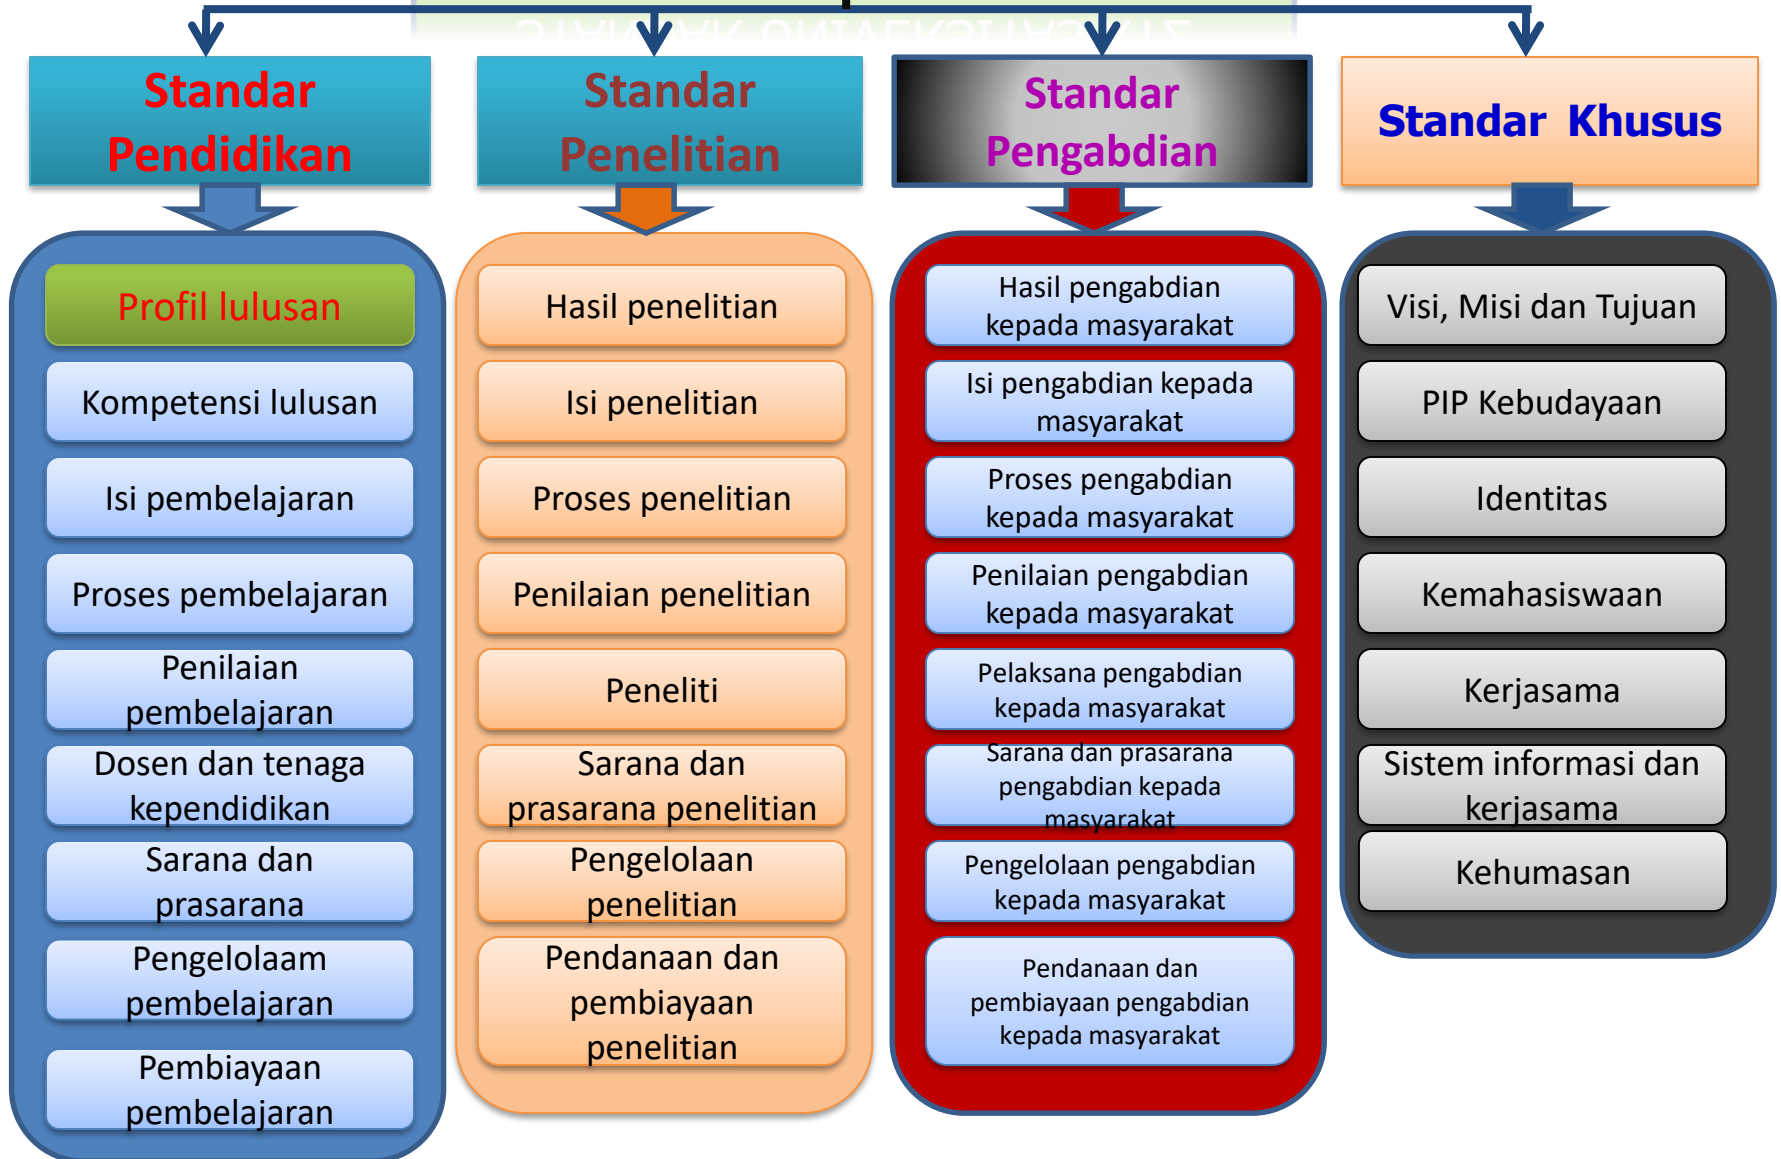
Standar Pendidikan

Profil lulusan

Kompetensi lulusan

Isi pembelajaran

Proses pembelajaran

Penilaian pembelajaran

Dosen dan tenaga kependidikan

Sarana dan prasarana

Pengelolaam pembelajaran

Pembiayaan pembelajaran

Standar Penelitian

Hasil penelitian

Isi penelitian

Proses penelitian

Penilaian penelitian

Peneliti

Sarana dan prasarana penelitian

Pengelolaan penelitian

Pendanaan dan pembiayaan penelitian

Standar Pengabdian

Hasil pengabdian kepada masyarakat

Isi pengabdian kepada masyarakat

Proses pengabdian kepada masyarakat

Penilaian pengabdian kepada masyarakat

Pelaksana pengabdian kepada masyarakat

Sarana dan prasarana pengabdian kepada masyarakat

Pengelolaan pengabdian kepada masyarakat

Pendanaan dan pembiayaan pengabdian kepada masyarakat

Standar Khusus

Visi, Misi dan Tujuan

PIP Kebudayaan

Identitas

Kemahasiswaan

Kerjasama

Sistem informasi dan kerjasama

Kehumasan